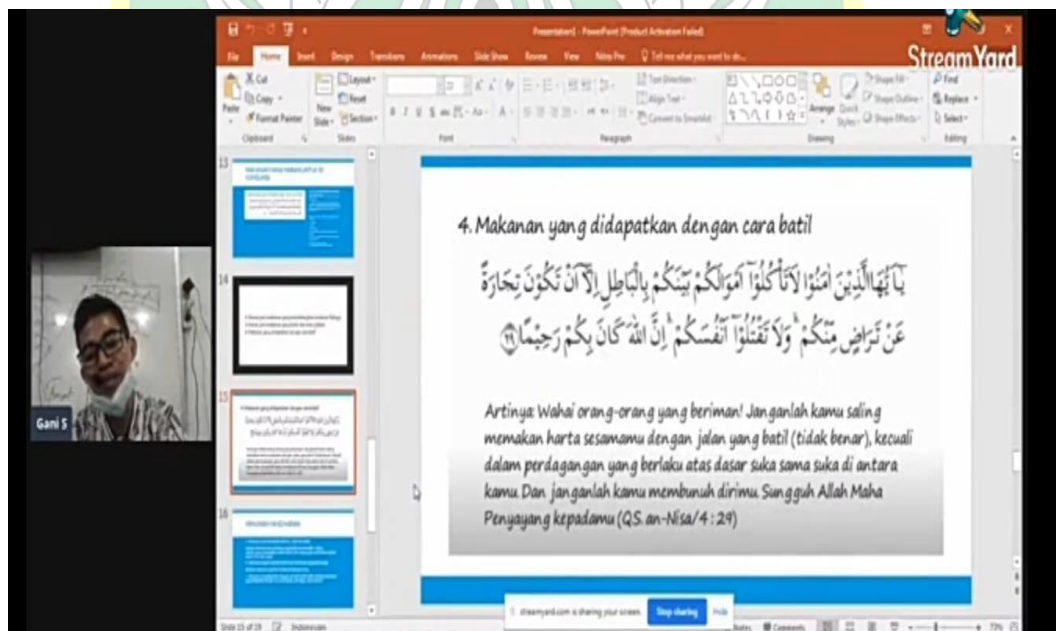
Presentation1 - PowerPoint (Product Activation Failed)

StreamYard

File Home Insert Design Transitions Animations Slide Show Review View Nitro Pro Tell me what you want to do...

Cut Copy Format Painter Paste Clipboard New Slide Layout Reset Section Slides Font Paragraph Text Direction Align Text Convert to SmartArt Arrange Quick Styles Shape Fill Shape Outline Shape Effects Drawing Find Replace Select Editing

13

14

15

16

Gani S

4. Makanan yang didapatkan dengan cara batil

يٰٓاَيُّهَا الَّذِيْنَ اٰمَنُوْا لَا تَأْكُلُوْٓا اَمْوَالَكُمْ بَيْنَكُمْ بِالْبَاطِلِ اِلَّآ اَنْ تَكُوْنَ تِجَارَةً عَنْ تَرَاضٍ مِّنْكُمْ ۗ وَلَا تَقْتُلُوْٓا اَنْفُسَكُمْ ۗ اِنَّ اللّٰهَ كَانَ بِكُمْ رَحِيْمًا ۝٢٩

Artinya: Wahai orang-orang yang beriman! Janganlah kamu saling memakan harta sesamamu dengan jalan yang batil (tidak benar), kecuali dalam perdagangan yang berlaku atas dasar suka sama suka di antara kamu. Dan janganlah kamu membunuh dirimu. Sungguh Allah Maha Penyayang kepadamu (QS. an-Nisa/4 : 29)

streamyard.com is sharing your screen. Stop sharing Hide

Slide 15 of 19 Indonesian Notes Comments 73%